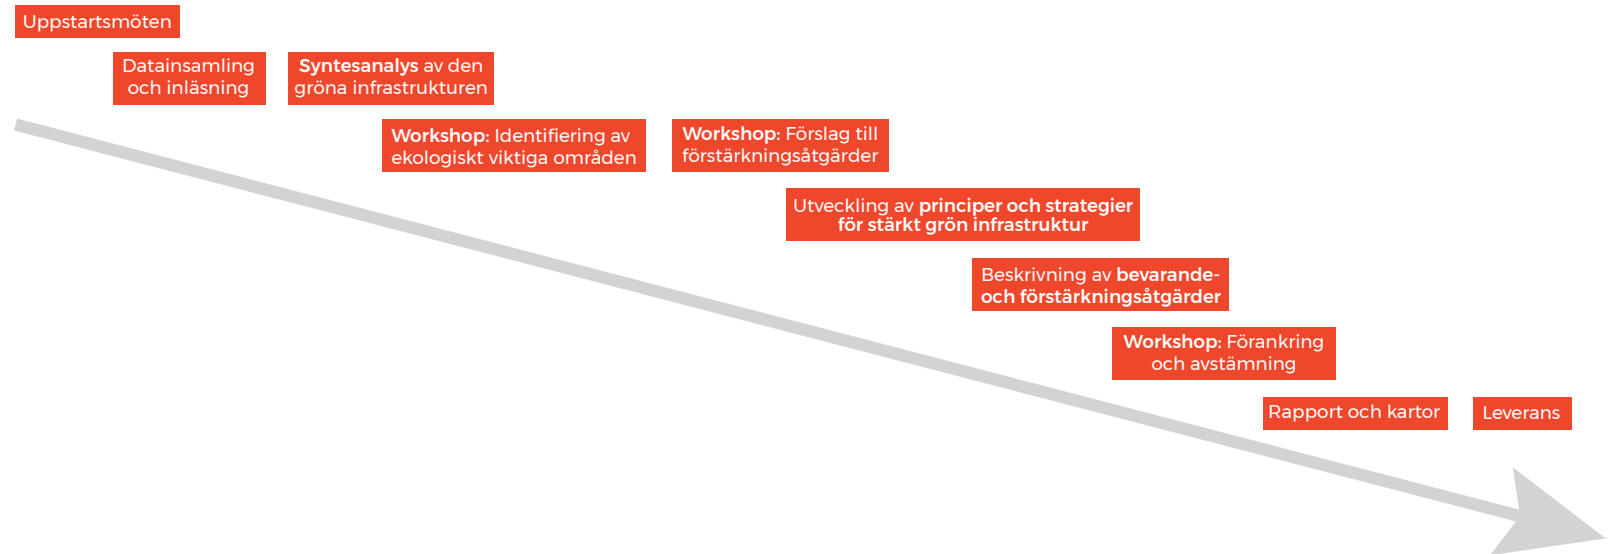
Uppstartsmöten

Datainsamling och inläsning

Syntesanalys av den gröna infrastrukturen

Workshop: Identifiering av ekologiskt viktiga områden

Workshop: Förslag till förstärkningsåtgärder

Utveckling av principer och strategier för stärkt grön infrastruktur

Beskrivning av bevarande- och förstärkningsåtgärder

Workshop: Förankring och avstämning

Rapport och kartor

Leverans